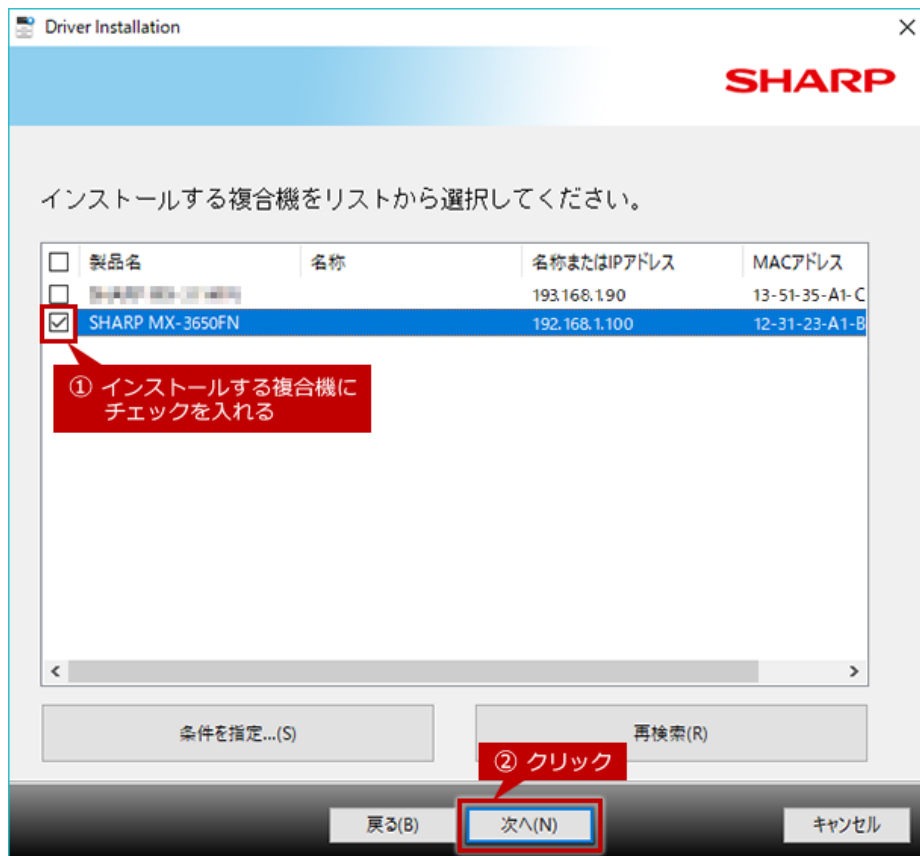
Driver Installation

SHARP

インストールする複合機をリストから選択してください。

| 製品名 | 名称 | 名称またはIPアドレス | MACアドレス |
|---|---|---|---|
| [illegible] | | 193.168.1.90 | 13-51-35-A1-C |
| SHARP MX-3650FN | | 192.168.1.100 | 12-31-23-A1-B |

① インストールする複合機にチェックを入れる

<

>

条件を指定...(S)

再検索(R)

② クリック

戻る(B)

次へ(N)

キャンセル